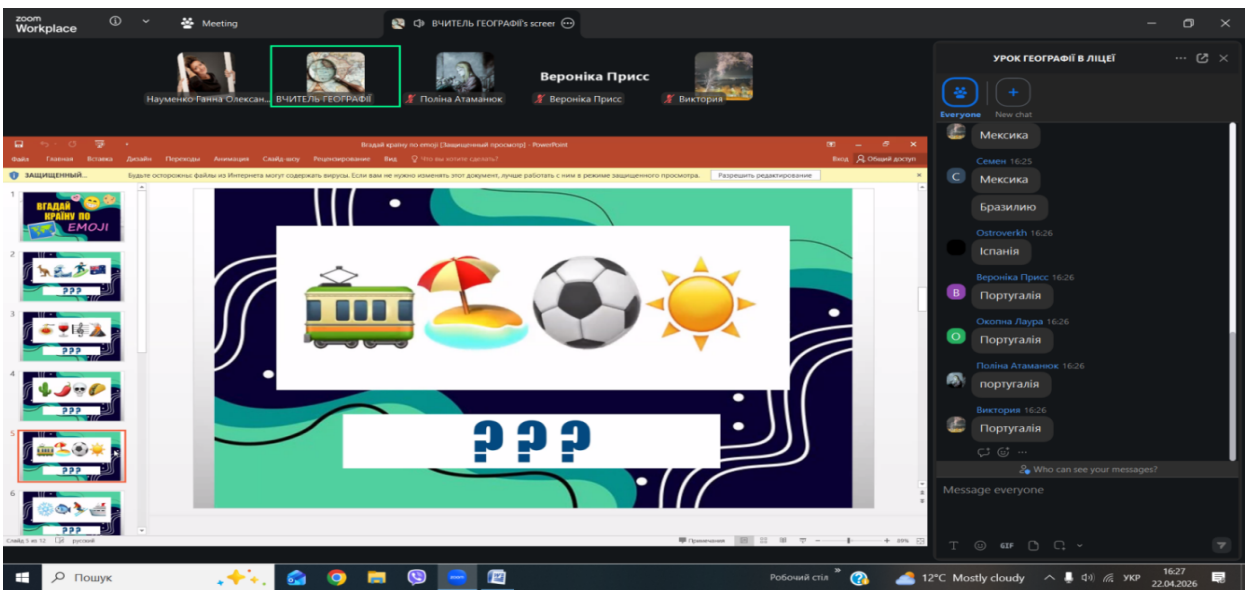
zoom Workplace

Meeting

ВЧИТЕЛЬ ГЕОГРАФІЇ's screen

Науменко Ганна Олексан...

ВЧИТЕЛЬ ГЕОГРАФІЇ

Поліна Атаманюк

Вероніка Присс

Вероніка Присс

Виктория

Вгадай країну по emoji [Защищенный просмотр] - PowerPoint

Файл Главная Вставка Дизайн Переходы Анимация Слайд-шоу Рецензирование Вид Что вы хотите сделать?

Вход Общий доступ

ЗАЩИЩЕННЫЙ... Будьте осторожны: файлы из Интернета могут содержать вирусы. Если вам не нужно изменять этот документ, лучше работать с ним в режиме защищенного просмотра. Разрешить редактирование

1 ВГАДАЙ КРАЇНУ ПО EMOJI

2 ???

3 ???

4 ???

5 ???

6

???

Слайд 5 из 12 русский

Примечания 89%

УРОК ГЕОГРАФІЇ В ЛІЦЕЇ

Everyone

New chat

Мексика

Семен 16:25

Мексика

Бразилию

Ostroverkh 16:26

Іспанія

Вероніка Присс 16:26

Португалія

Окопна Лаура 16:26

Португалія

Поліна Атаманюк 16:26

португалія

Виктория 16:26

Португалія

Who can see your messages?

Message everyone

Пошук

Робочий стіл

12°C Mostly cloudy

УКР

16:27
22.04.2026